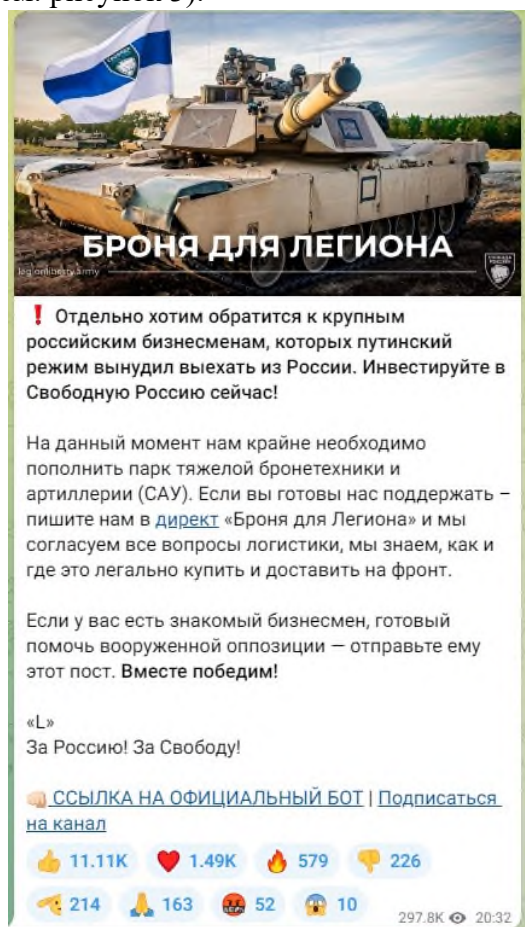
(см. рисунок 3).

БРОНЯ ДЛЯ ЛЕГИОНА

legionfreearmy

❗ Отдельно хотим обратится к крупным российским бизнесменам, которых путинский режим вынудил выехать из России. Инвестируйте в Свободную Россию сейчас!

На данный момент нам крайне необходимо пополнить парк тяжелой бронетехники и артиллерии (САУ). Если вы готовы нас поддержать – пишите нам в директ «Броня для Легиона» и мы согласуем все вопросы логистики, мы знаем, как и где это легально купить и доставить на фронт.

Если у вас есть знакомый бизнесмен, готовый помочь вооруженной оппозиции — отправьте ему этот пост. Вместе победим!

«L»
За Россию! За Свободу!

👊 ССЫЛКА НА ОФИЦИАЛЬНЫЙ БОТ | Подписаться на канал

👍 11.11K ❤️ 1.49K 🔥 579 👎 226
214 🙏 163 🤬 52 😱 10

297.8K 👁 20:32